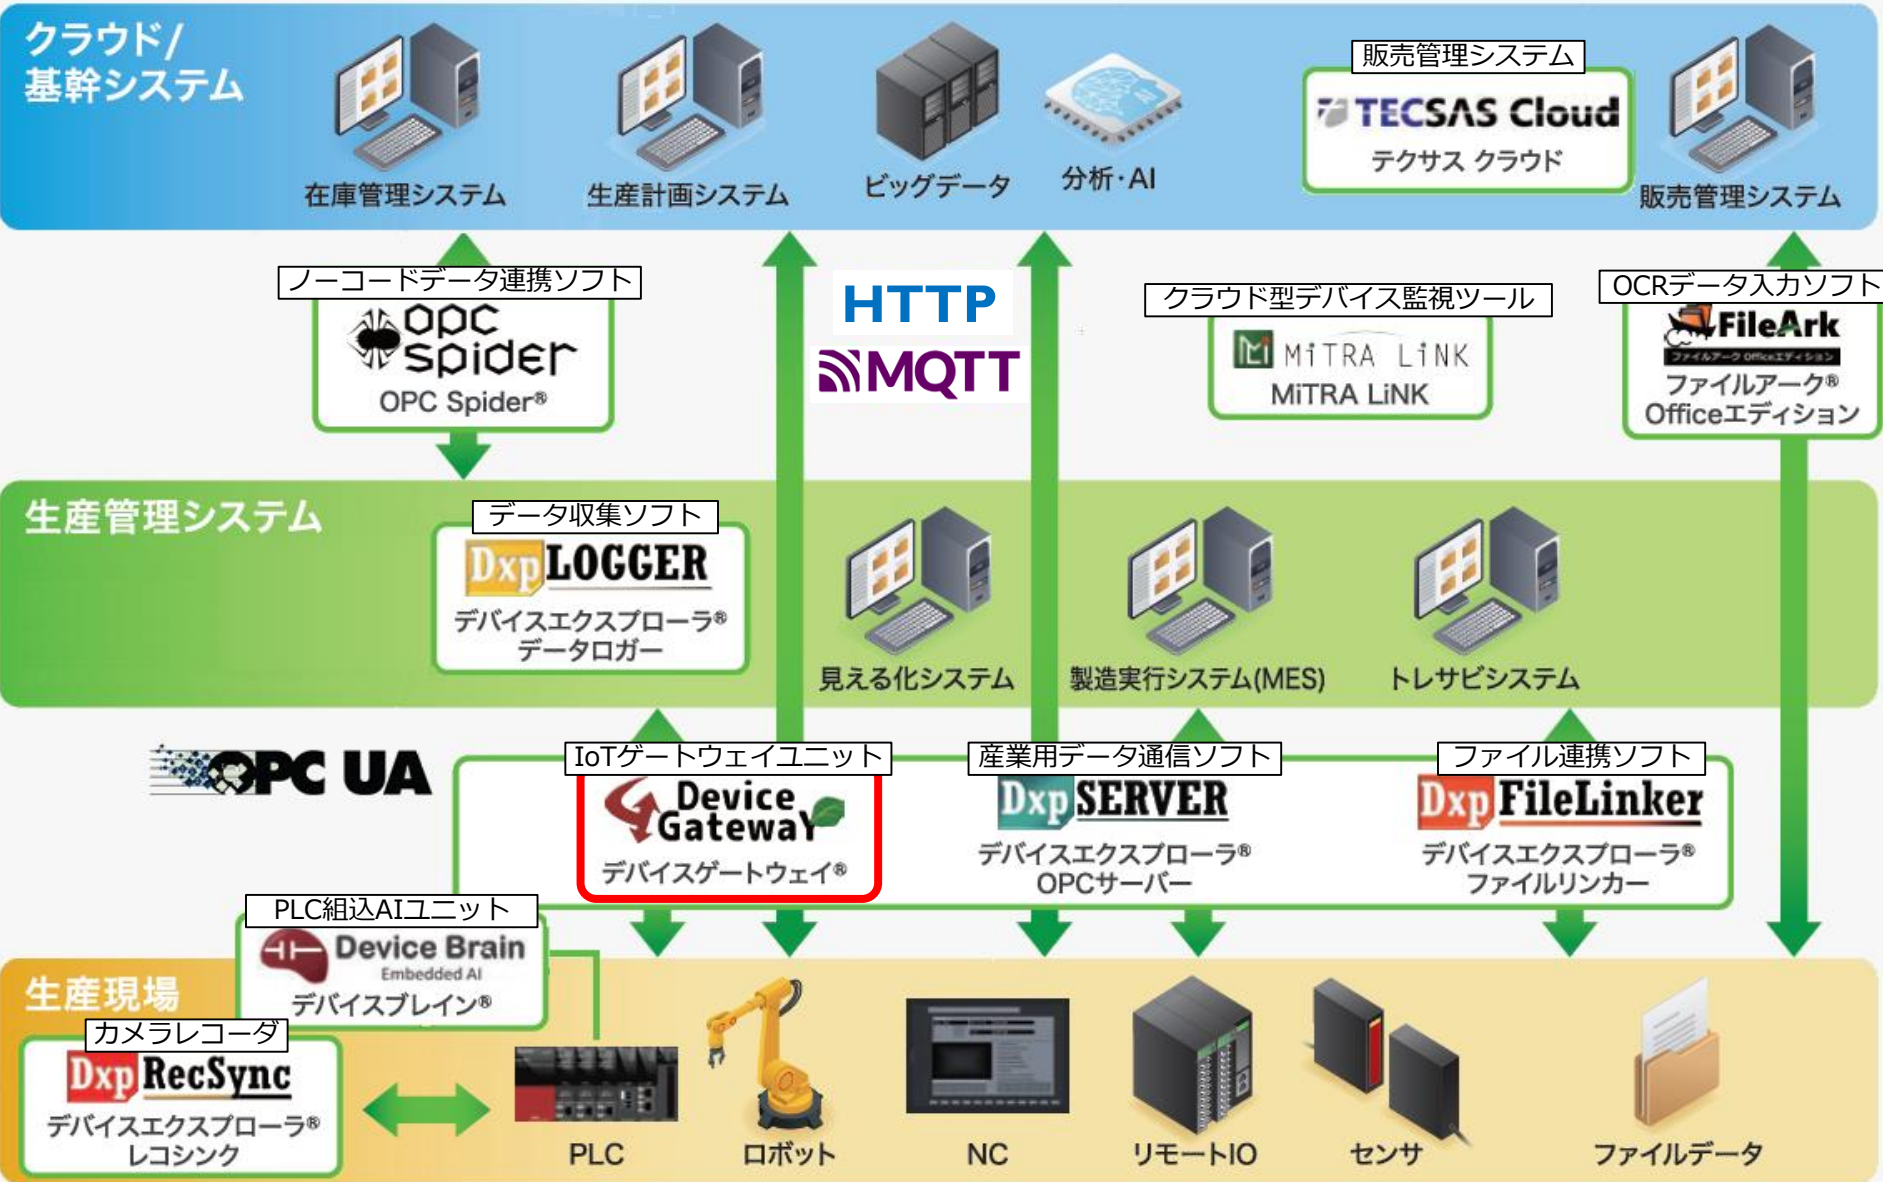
クラウド/
基幹システム

在庫管理システム

生産計画システム

ビッグデータ

分析・AI

販売管理システム
TECSAS Cloud
テクサス クラウド

販売管理システム

ノーコードデータ連携ソフト
opc spider
OPC Spider®

HTTP
MQTT

クラウド型デバイス監視ツール
MiTRA LiNK
MiTRA LiNK

OCRデータ入力ソフト
FileArk
ファイルアーク Officeエディション
ファイルアーク®
Officeエディション

生産管理システム

データ収集ソフト
Dxp LOGGER
デバイスエクスプローラ®
データロガー

見える化システム

製造実行システム(MES)

トレサビシステム

OPC UA

IoTゲートウェイユニット
Device Gateway
デバイスゲートウェイ®

産業用データ通信ソフト
Dxp SERVER
デバイスエクスプローラ®
OPCサーバー

ファイル連携ソフト
Dxp FileLinker
デバイスエクスプローラ®
ファイルリンカー

PLC組込AIユニット
Device Brain
Embedded AI
デバイスブレイン®

生産現場

カメラレコーダ
Dxp RecSync
デバイスエクスプローラ®
レコシンク

PLC

ロボット

NC

リモートIO

センサ

ファイルデータ